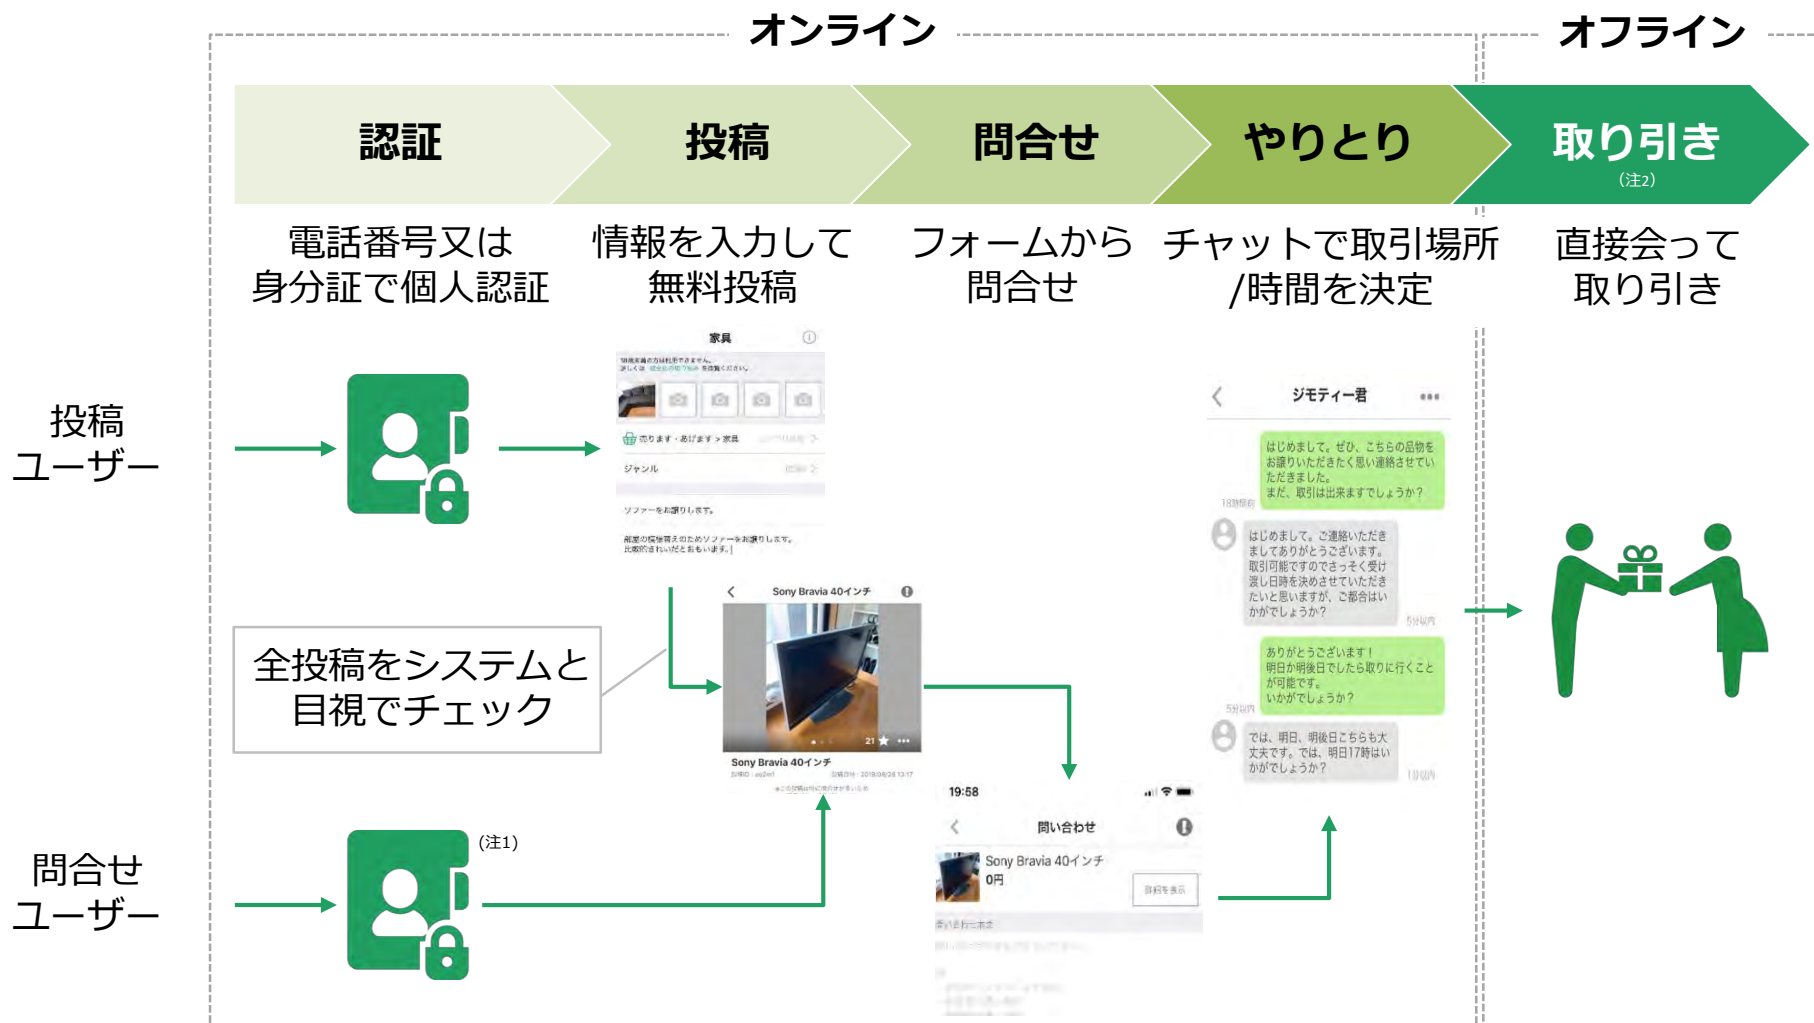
オンライン

オフライン

認証

投稿

問合せ

やりとり

取り引き
(注2)

電話番号又は
身分証で個人認証

情報を入力して
無料投稿

フォームから
問合せ

チャットで取引場所
/時間を決定

直接会って
取り引き

投稿
ユーザー

家具

売ります・あげます > 家具

ジャンル

ソファーをお譲りします。

部屋の模様替えのためソファーをお譲りします。
比較的きれいだとおもいます。

全投稿をシステムと
目視でチェック

Sony Bravia 40インチ

Sony Bravia 40インチ

問合せ
ユーザー

(注1)

19:58

問い合わせ

Sony Bravia 40インチ
0円

ジモティー君

はじめまして。ぜひ、こちらの品物をお譲りいただきたく思い連絡させていただきました。
まだ、取引は出来ますでしょうか？

はじめまして。ご連絡いただきましてありがとうございます。
取引可能ですのでさっそく受け渡し日時を決めさせていただきたいと思いますが、ご都合はいかがでしょうか？

ありがとうございます！
明日か明後日でしたら取りに行くことが可能です。
いかがでしょうか？

では、明日、明後日こちらも大丈夫です。では、明日17時はいかがでしょうか？